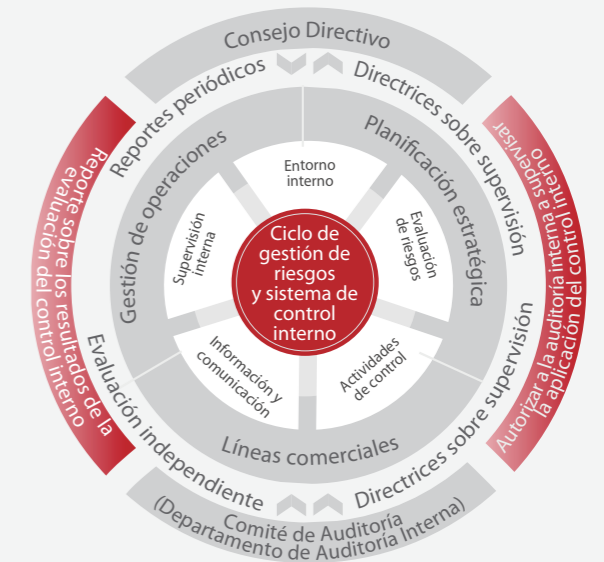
Consejo Directivo

Reportes periódicos

Directrices sobre supervisión

Reporte sobre los resultados de la evaluación del control interno

Autorizar a la auditoría interna a supervisar la aplicación del control interno

Gestión de operaciones

Planificación estratégica

Entorno interno

Supervisión interna

Evaluación de riesgos

Ciclo de gestión de riesgos y sistema de control interno

Información y comunicación

Actividades de control

Líneas comerciales

Evaluación independiente

Directrices sobre supervisión

Comité de Auditoría (Departamento de Auditoría Interna)